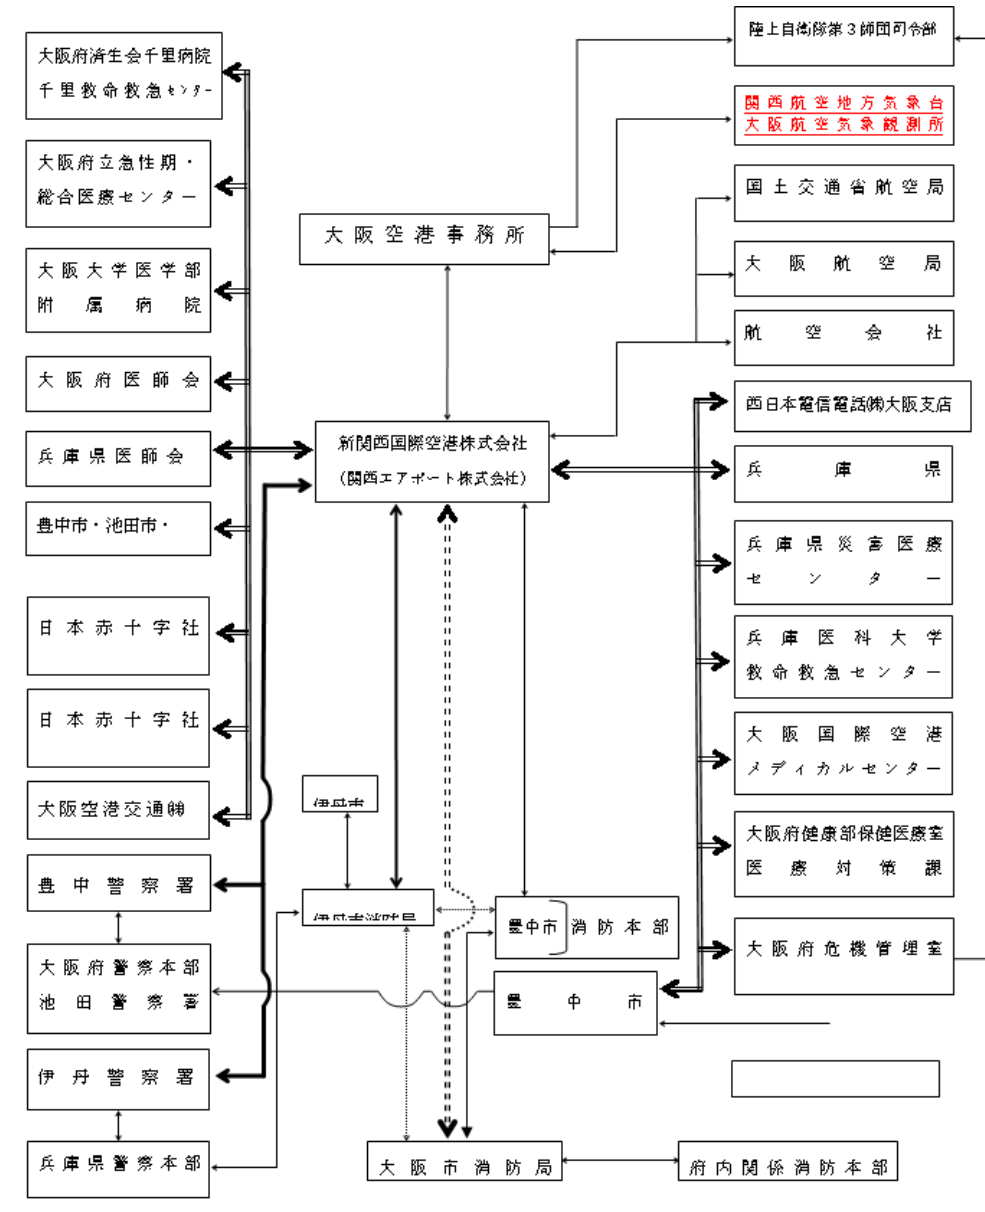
大阪府済生会千里病院
千里救命救急センター

大阪府立急性期・総合医療センター

大阪大学医学部附属病院

大阪府医師会

兵庫県医師会

豊中市・池田市・

日本赤十字社

日本赤十字社

大阪空港交通㈱

豊中警察署

大阪府警察本部
池田警察署

伊丹警察署

兵庫県警察本部

大阪空港事務所

新関西国際空港株式会社
（関西エアポート株式会社）

伊丹市

伊丹市消防局

豊中市消防本部

豊中市

大阪市消防局

府内関係消防本部

陸上自衛隊第３師団司令部

関西航空地方気象台
大阪航空気象観測所

国土交通省航空局

大阪航空局

航空会社

西日本電信電話㈱大阪支店

兵庫県

兵庫県災害医療センター

兵庫医科大学
救命救急センター

大阪国際空港
メディカルセンター

大阪府健康部保健医療室
医療対策課

大阪府危機管理室